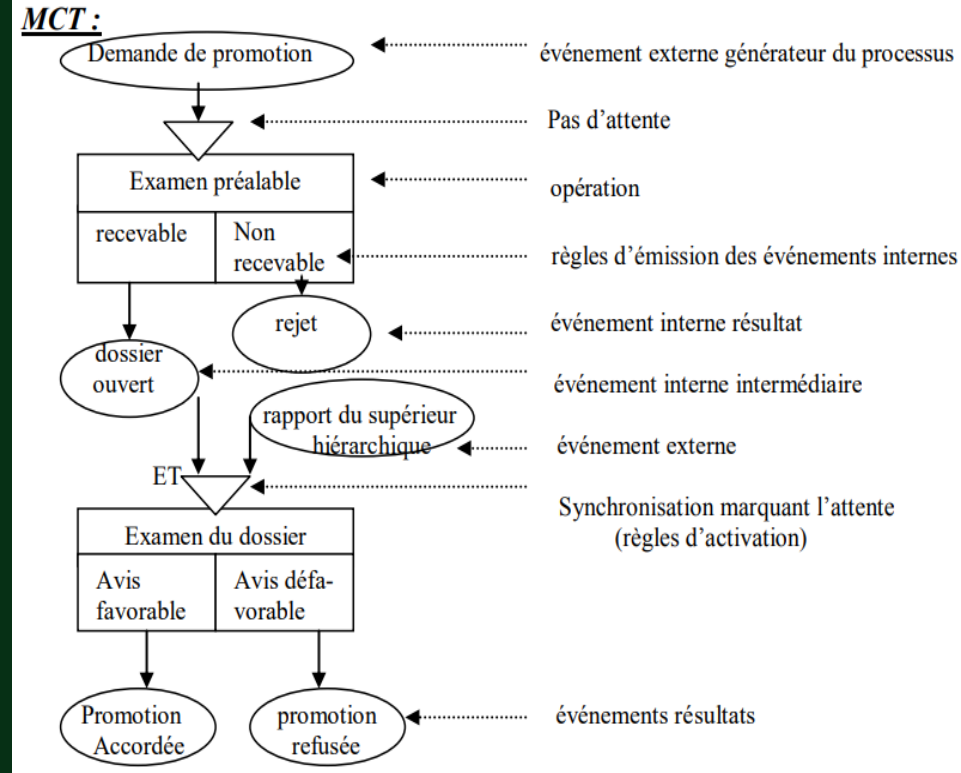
MCT :

Demande de promotion

événement externe générateur du processus

Pas d'attente

Examen préalable

opération

recevable

Non recevable

règles d'émission des événements internes

rejet

événement interne résultat

dossier ouvert

événement interne intermédiaire

rapport du supérieur hiérarchique

événement externe

ET

Synchronisation marquant l'attente (règles d'activation)

Examen du dossier

Avis favorable

Avis défavorable

Promotion Accordée

promotion refusée

événements résultats